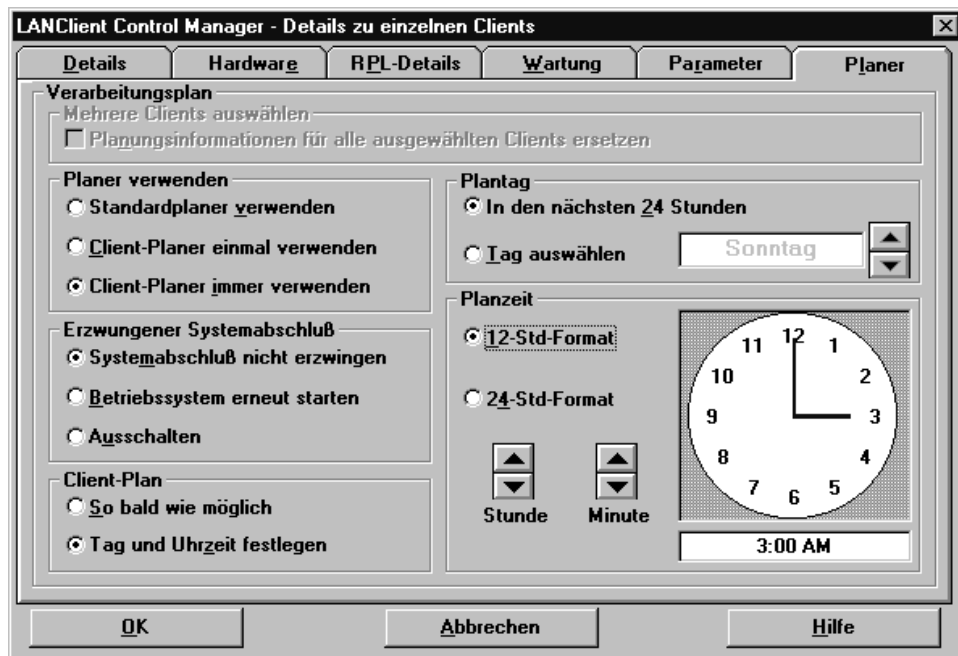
LANClient Control Manager - Details zu einzelnen Clients

Details
Hardware
RPL-Details
Wartung
Parameter
Planer

Verarbeitungsplan
Mehrere Clients auswählen
Planungsinformationen für alle ausgewählten Clients ersetzen

Planer verwenden
Standardplaner verwenden
Client-Planer einmal verwenden
Client-Planer immer verwenden

Erzwungener Systemabschluß
Systemabschluß nicht erzwingen
Betriebssystem erneut starten
Ausschalten

Client-Plan
So bald wie möglich
Tag und Uhrzeit festlegen

Plantag
In den nächsten 24 Stunden
Tag auswählen
Sonntag

Planzeit
12-Std-Format
24-Std-Format
Stunde
Minute

12
1
2
3
4
5
6
7
8
9
10
11

3:00 AM

OK
Abbrechen
Hilfe